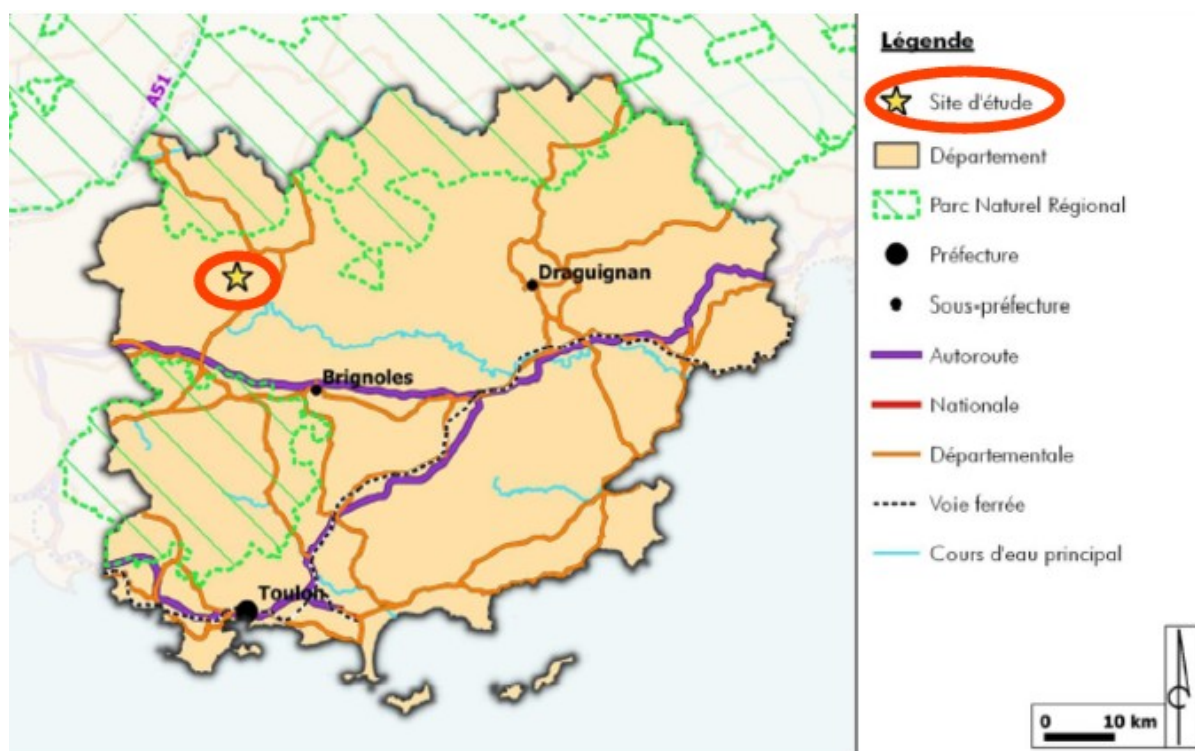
A51

Draguignan

Brignoles

Toulon

Légende

Site d'étude

Département

Parc Naturel Régional

Préfecture

Sous-préfecture

Autoroute

Nationale

Départementale

Voie ferrée

Cours d'eau principal

0 10 km